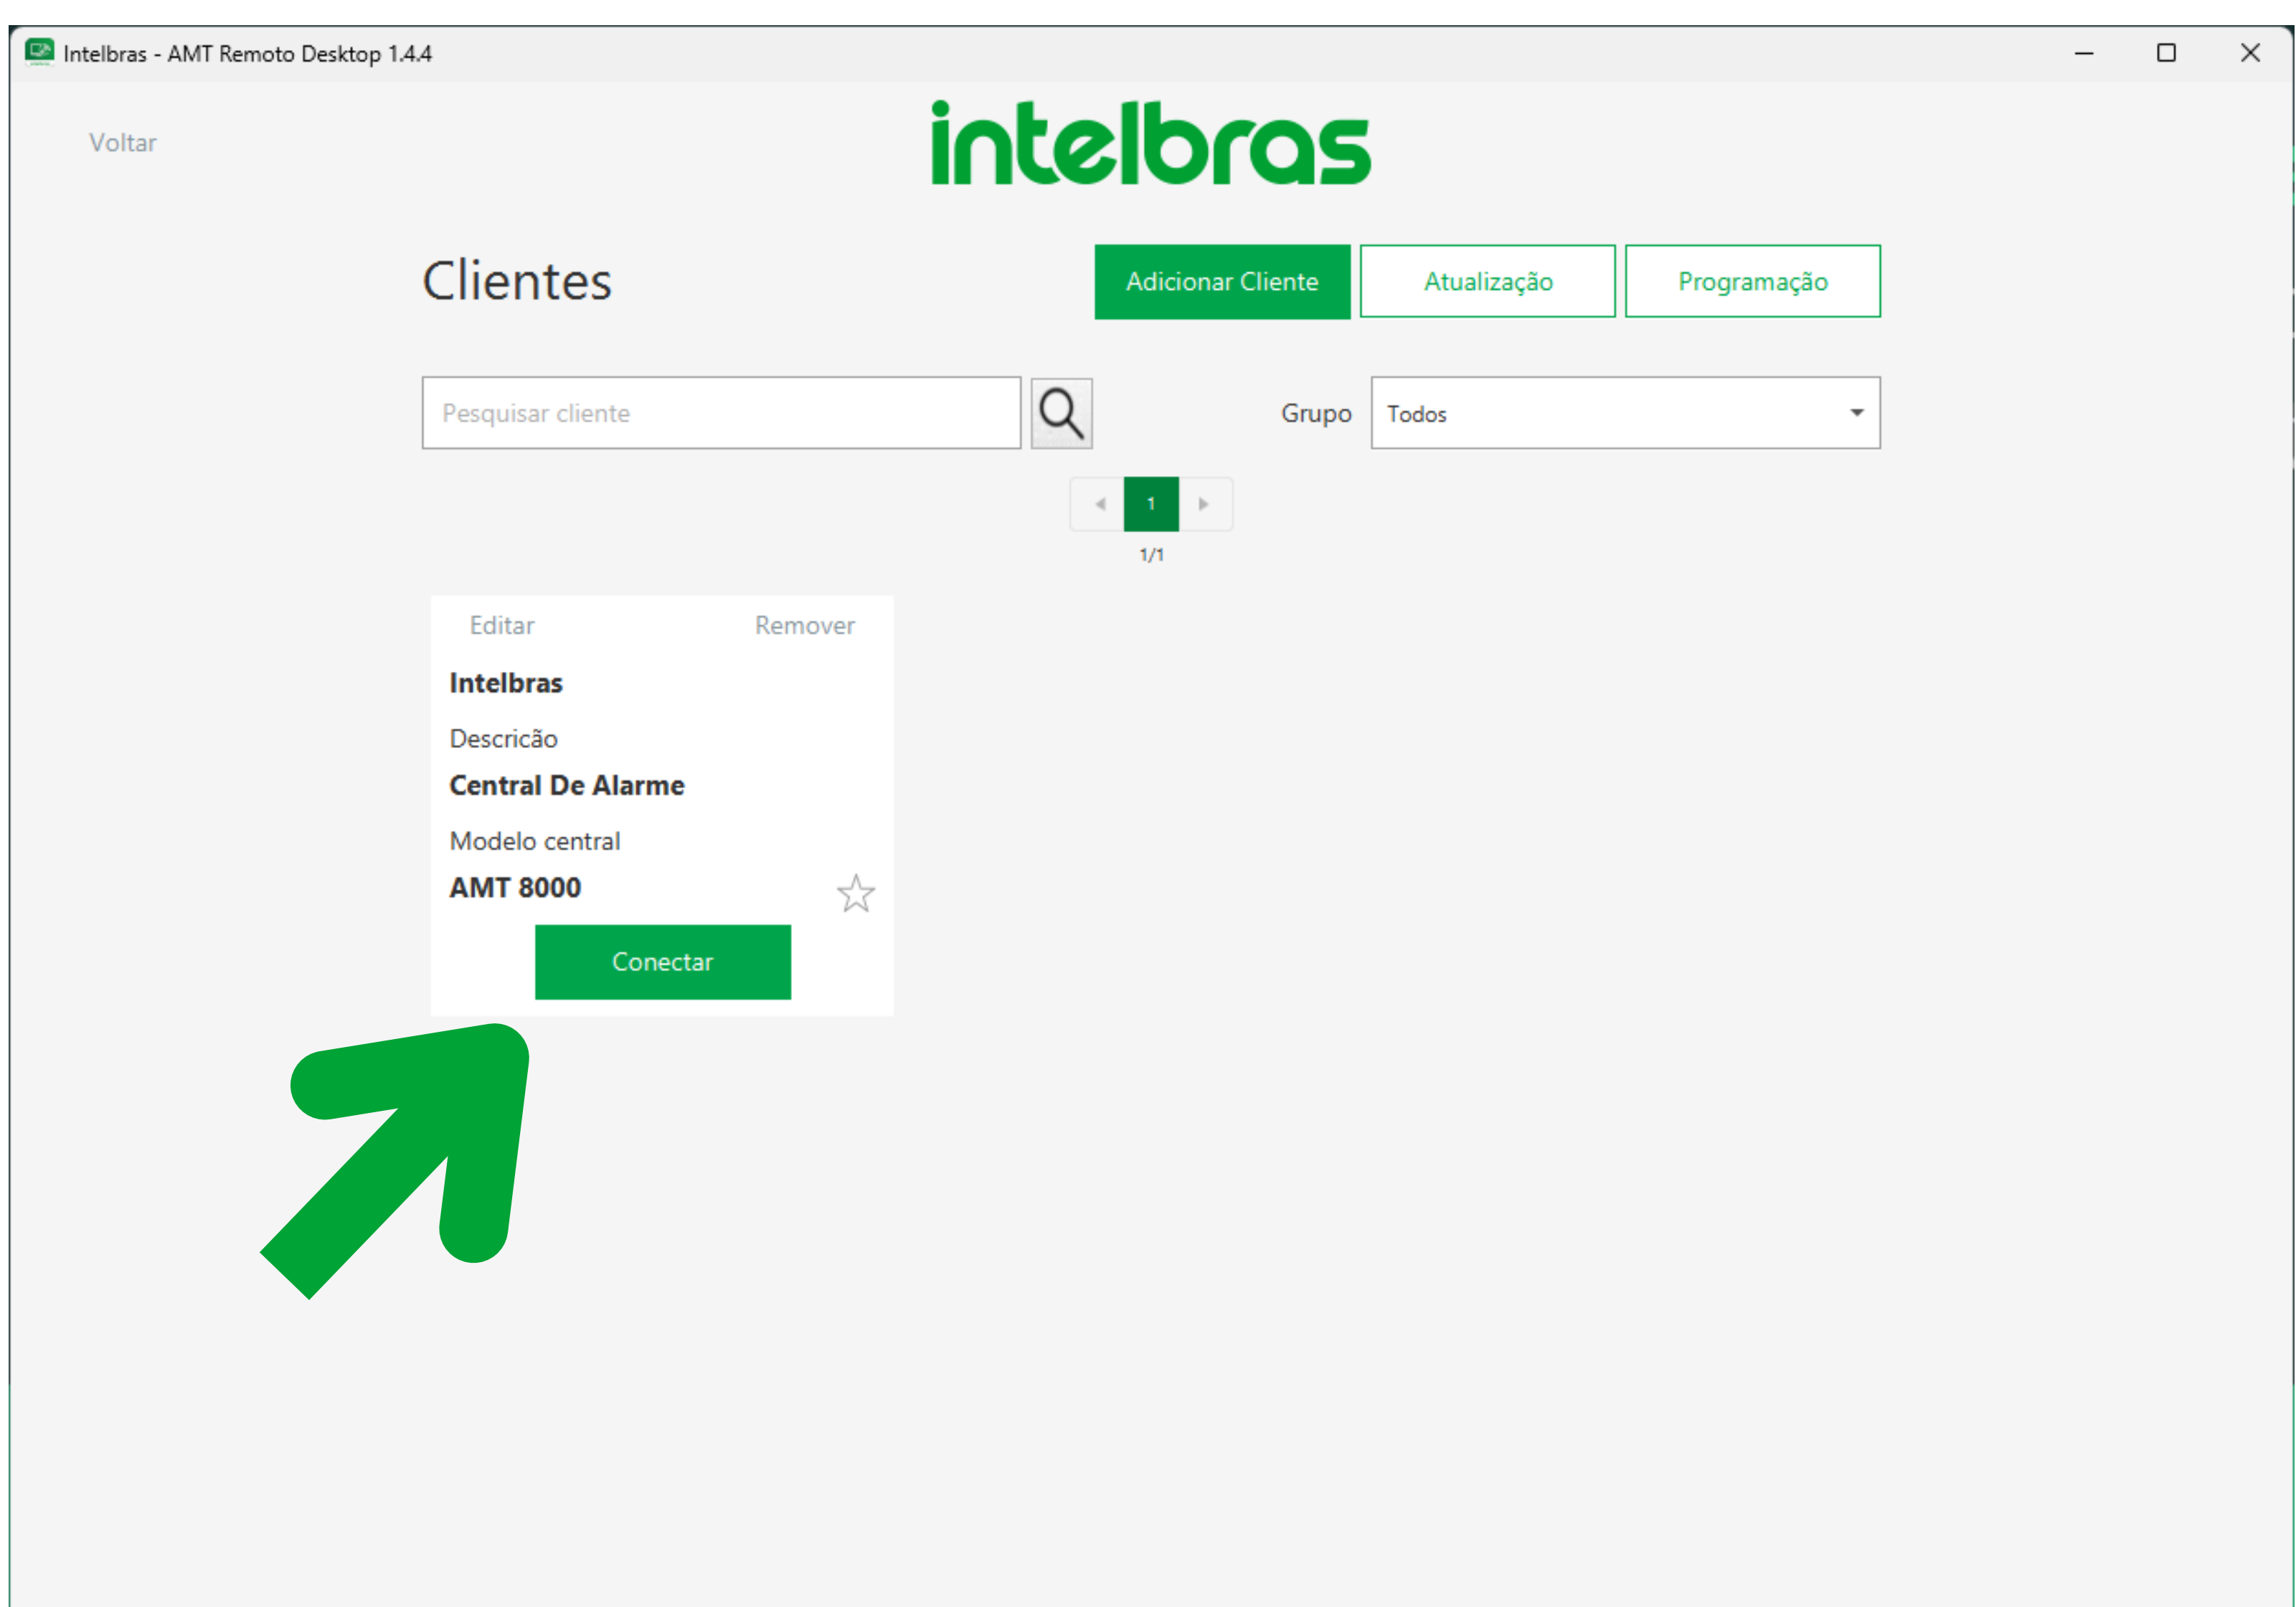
Intelbras - AMT Remoto Desktop 1.4.4

Voltar

intelbras

Clientes

Adicionar Cliente

Atualização

Programação

Pesquisar cliente

Grupo

Todos

1

1/1

Editar

Remover

Intelbras

Descricão

Central De Alarme

Modelo central

AMT 8000

Conectar